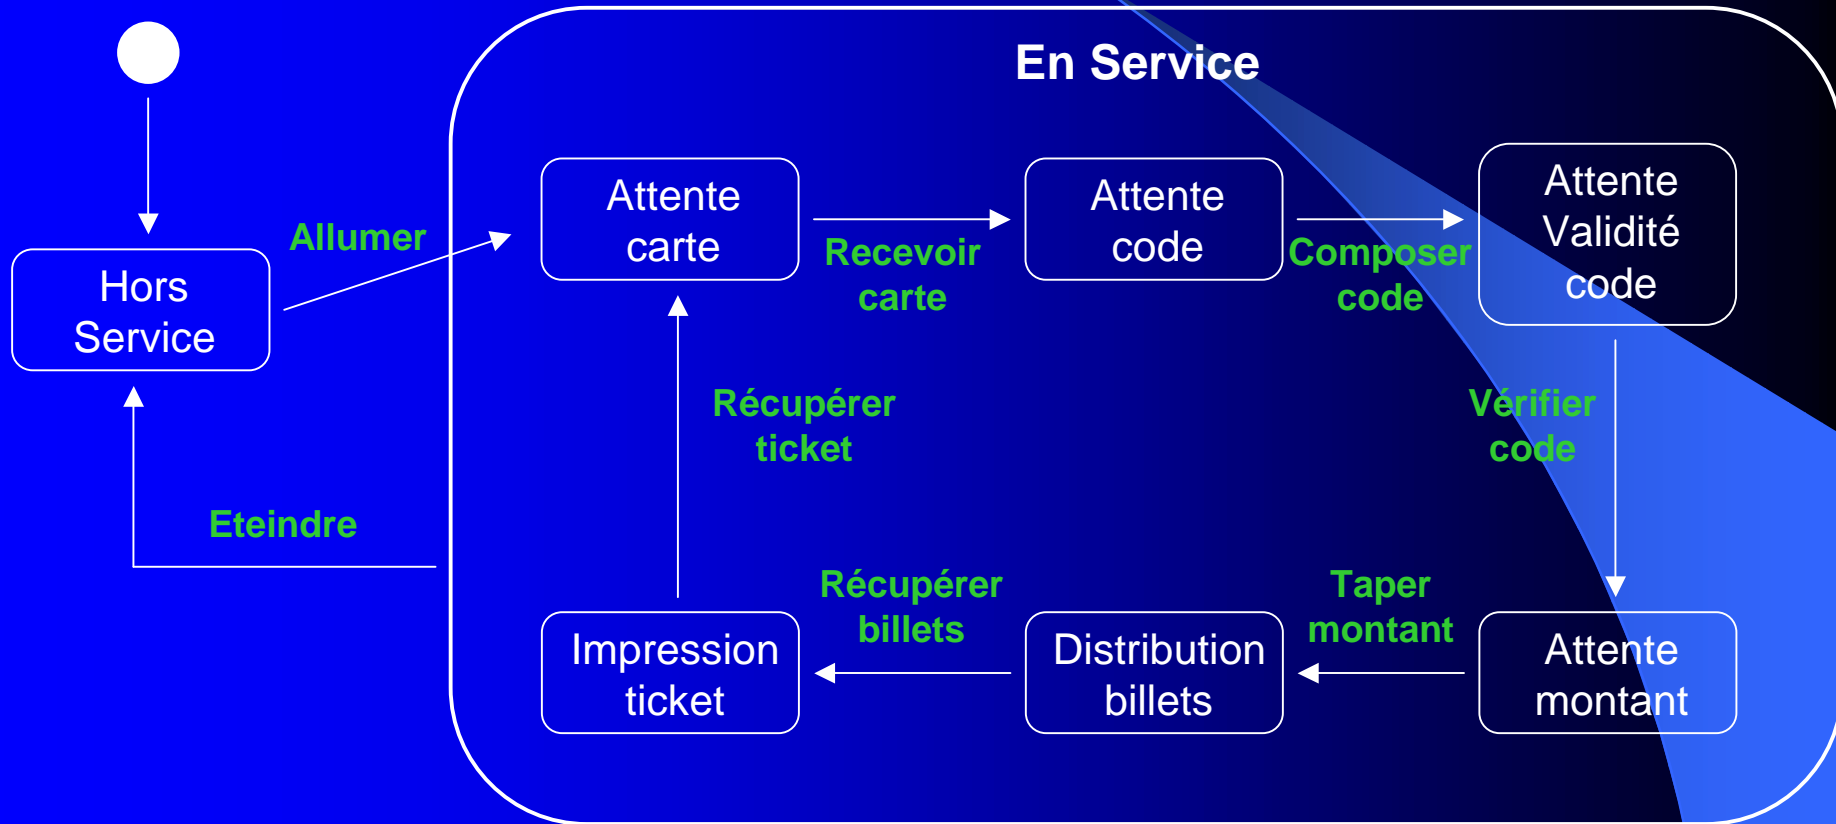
En Service

Hors Service

Allumer

Attente carte

Recevoir carte

Attente code

Composer code

Attente Validité code

Vérifier code

Récupérer ticket

Eteindre

Attente montant

Taper montant

Distribution billets

Récupérer billets

Impression ticket